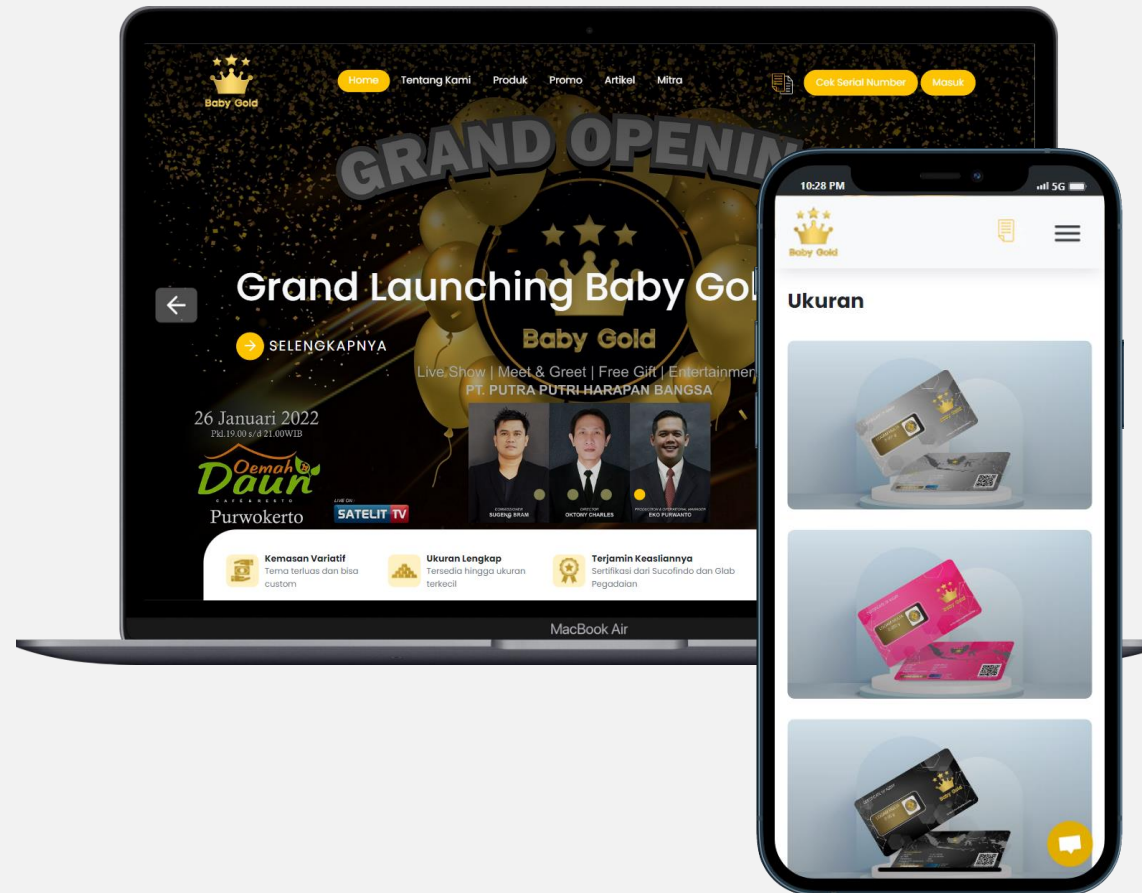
Baby Gold

Home Tentang Kami Produk Promo Artikel Mitra

Cek Serial Number Masuk

GRAND OPENIN

Grand Launching Baby Gol

SELENGKAPNYA

Baby Gold

Live Show | Meet & Greet | Free Gift | Entertainmen

PT. PUTRA PUTRI HARAPAN BANGSA

26 Januari 2022

Pkl.19.00 s/d 21.00WIB

Oemah Daun

Purwokerto

LIVE ON SATELIT TV

SUGENG BRAM

OKTONY CHARLES

EKO PURWANTO

Kemasan Variatif
Tema terluas dan bisa custom

Ukuran Lengkap
Tersedia hingga ukuran terkecil

Terjamin Keasliannya
Sertifikasi dari Sucofindo dan Glab Pegadaian

MacBook Air

10:28 PM

5G

Baby Gold

Ukuran